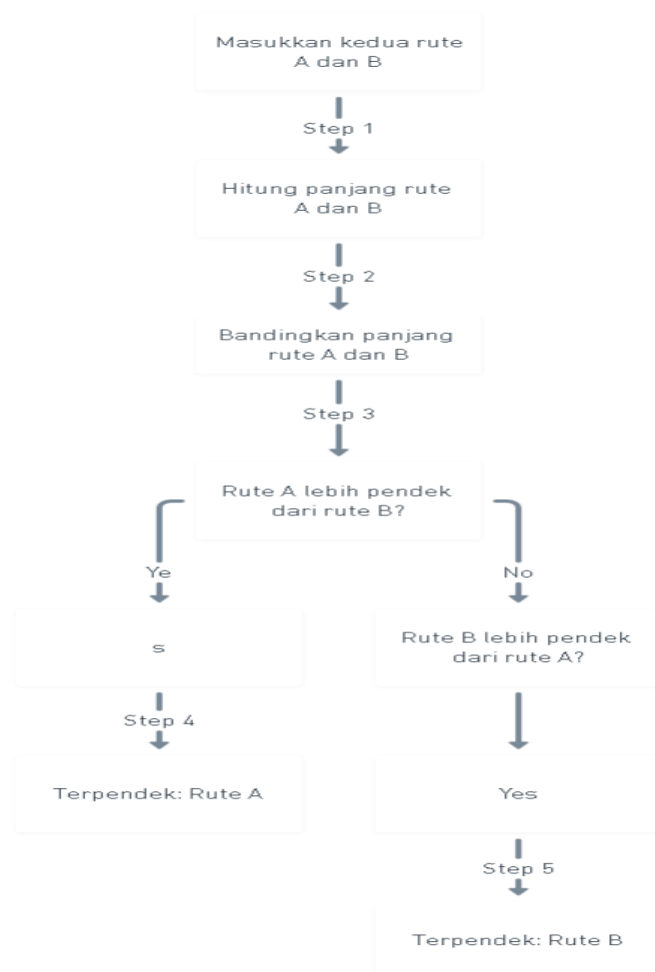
Masukkan kedua rute A dan B

Step 1

Hitung panjang rute A dan B

Step 2

Bandingkan panjang rute A dan B

Step 3

Rute A lebih pendek dari rute B?

Ye

s

Step 4

Terpendek: Rute A

No

Rute B lebih pendek dari rute A?

Yes

Step 5

Terpendek: Rute B